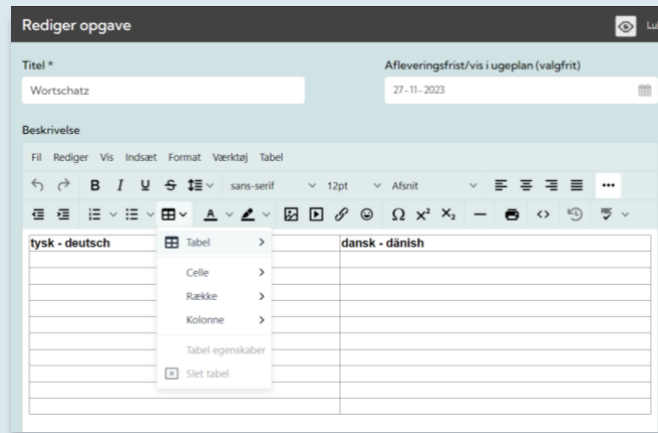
Rediger opgave

Lu

Titel *

Wortschatz

Afleveringsfrist/vis i ugeplan (valgfrit)

27-11-2023

Beskrivelse

Fil Rediger Vis Indsæt Format Værktøj Tabel

B I U S sans-serif 12pt Afsnit ···

A $\Omega$ $x^2$ $x_2$

| tysk - deutsch | dansk - dänish |
|---|---|
| | |
| | |
| | |
| | |
| | |
| | |
| | |
| | |
| | |

Tabel >

Celle >

Række >

Kolonne >

Tabel egenskaber

Slet tabel